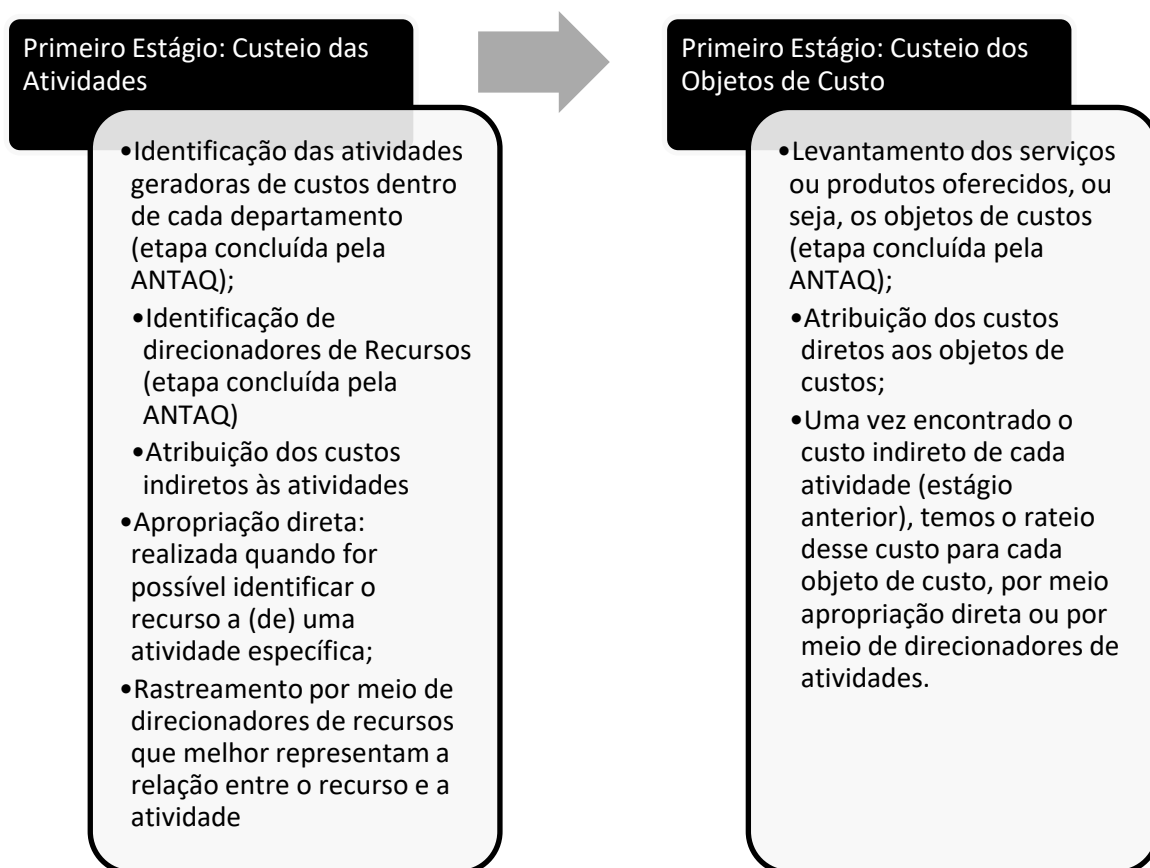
Primeiro Estágio: Custeio das Atividades

•Identificação das atividades geradoras de custos dentro de cada departamento (etapa concluída pela ANTAQ);

•Identificação de direcionadores de Recursos (etapa concluída pela ANTAQ)

•Atribuição dos custos indiretos às atividades

•Apropriação direta: realizada quando for possível identificar o recurso a (de) uma atividade específica;

•Rastreamento por meio de direcionadores de recursos que melhor representam a relação entre o recurso e a atividade

Primeiro Estágio: Custeio dos Objetos de Custo

•Levantamento dos serviços ou produtos oferecidos, ou seja, os objetos de custos (etapa concluída pela ANTAQ);

•Atribuição dos custos diretos aos objetos de custos;

•Uma vez encontrado o custo indireto de cada atividade (estágio anterior), temos o rateio desse custo para cada objeto de custo, por meio apropriação direta ou por meio de direcionadores de atividades.